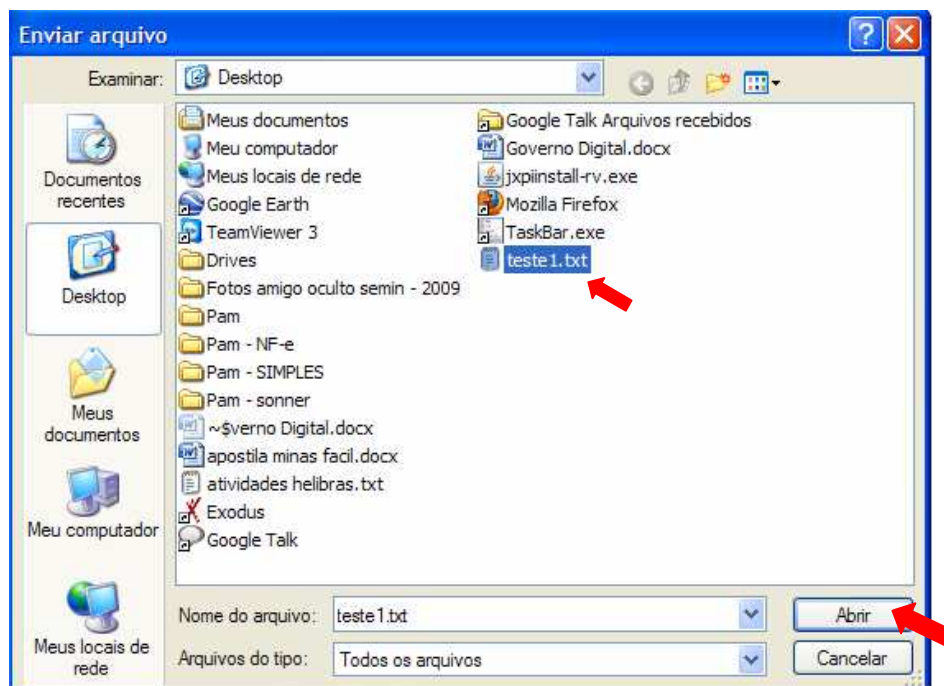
Enviar arquivo

Examinar: Desktop

Documentos recentes

Desktop

Meus documentos

Meu computador

Meus locais de rede

Meus documentos
Meu computador
Meus locais de rede
Google Earth
TeamViewer 3
Drives
Fotos amigo oculto semin - 2009
Pam
Pam - NF-e
Pam - SIMPLES
Pam - sonner
~$verno Digital.docx
apostila minas facil.docx
atividades helibras.txt
Exodus
Google Talk

Google Talk Arquivos recebidos
Governo Digital.docx
jxpiinstall-rv.exe
Mozilla Firefox
TaskBar.exe
teste1.txt

Nome do arquivo: teste1.txt
Arquivos do tipo: Todos os arquivos

Abrir
Cancelar